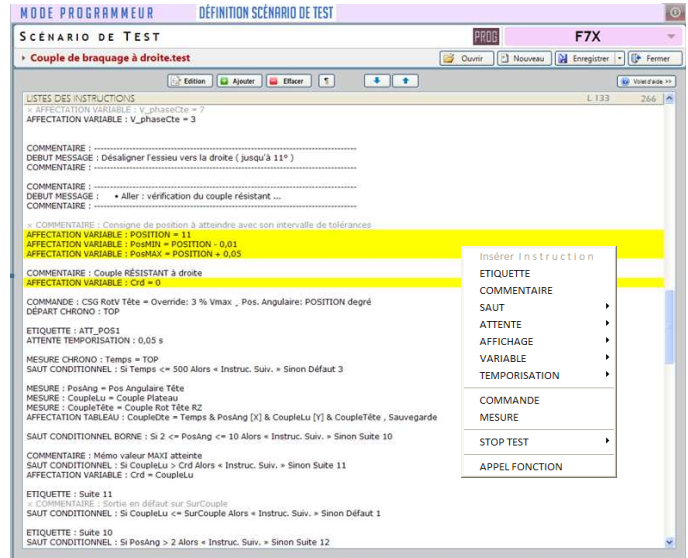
MODE PROGRAMMEUR DÉFINITION SCÉNARIO DE TEST

SCÉNARIO DE TEST PROG F7X

Couple de braquage à droite.test

Ouvrir Nouveau Enregistrer Fermer

Edition Ajouter Effacer ¶

Voir l'aide >>

LISTES DES INSTRUCTIONS L 133 266

× AFFECTATION VARIABLE : V_phaseCte = 7
AFFECTATION VARIABLE : V_phaseCte = 3

COMMENTAIRE : ------------------------------------------------------------------------
DEBUT MESSAGE : Désaligner l'essieu vers la droite ( jusqu'à 11° )
COMMENTAIRE : ------------------------------------------------------------------------

COMMENTAIRE : ------------------------------------------------------------------------
DEBUT MESSAGE : • Aller : vérification du couple résistant ...
COMMENTAIRE : ------------------------------------------------------------------------

× COMMENTAIRE : Consigne de position à atteindre avec son intervalle de tolérances
AFFECTATION VARIABLE : POSITION = 11
AFFECTATION VARIABLE : PosMIN = POSITION - 0,01
AFFECTATION VARIABLE : PosMAX = POSITION + 0,05

COMMENTAIRE : Couple RÉSISTANT à droite
AFFECTATION VARIABLE : Crd = 0

COMMANDE : CSG RotV Tête = Override: 3 % Vmax , Pos. Angulaire: POSITION degré
DÉPART CHRONO : TOP

ETIQUETTE : ATT_POS1
ATTENTE TEMPORISATION : 0,05 s

MESURE CHRONO : Temps = TOP
SAUT CONDITIONNEL : Si Temps <= 500 Alors « Instruc. Suiv. » Sinon Défaut 3

MESURE : PosAng = Pos Angulaire Tête
MESURE : CoupleLu = Couple Plateau
MESURE : CoupleTête = Couple Rot Tête RZ
AFFECTATION TABLEAU : CoupleDte = Temps & PosAng [X] & CoupleLu [Y] & CoupleTête , Sauvegarde

SAUT CONDITIONNEL BORNE : Si 2 <= PosAng <= 10 Alors « Instruc. Suiv. » Sinon Suite 10

COMMENTAIRE : Mémo valeur MAXI atteinte
SAUT CONDITIONNEL : Si CoupleLu > Crd Alors « Instruc. Suiv. » Sinon Suite 11
AFFECTATION VARIABLE : Crd = CoupleLu

ETIQUETTE : Suite 11
× COMMENTAIRE : Sortie en défaut sur SurCouple
SAUT CONDITIONNEL : Si CoupleLu <= SurCouple Alors « Instruc. Suiv. » Sinon Défaut 1

ETIQUETTE : Suite 10
SAUT CONDITIONNEL : Si PosAng > 2 Alors « Instruc. Suiv. » Sinon Suite 12

Insérer Instruction
ETIQUETTE
COMMENTAIRE
SAUT
ATTENTE
AFFICHAGE
VARIABLE
TEMPORISATION
COMMANDE
MESURE
STOP TEST
APPEL FONCTION